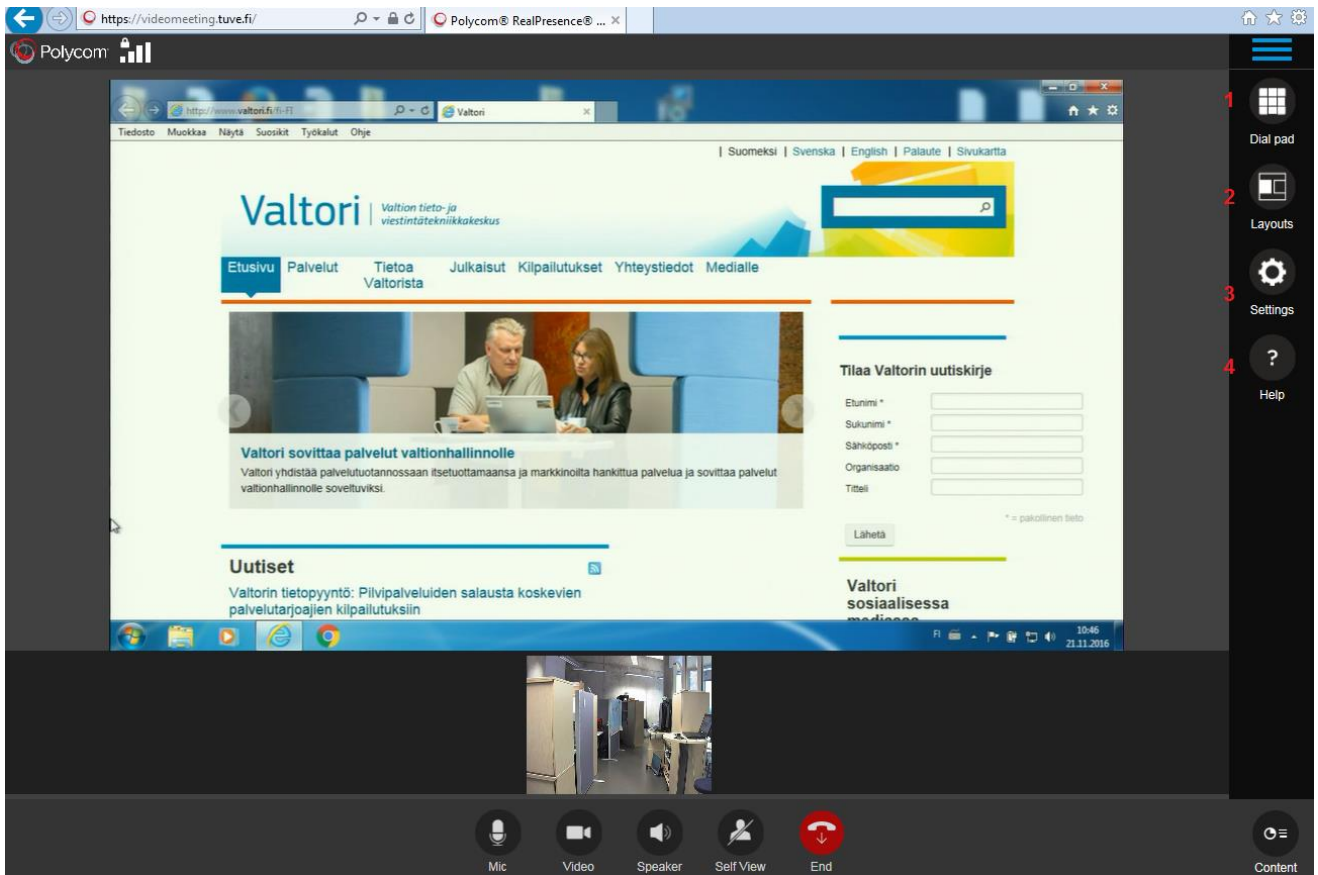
https://videomeeting.tuve.fi/
Polycom® RealPresence® ...
Polycom

http://www.valtori.fi/fi-FI
Valtori
Tiedosto Muokkaa Näytä Suosikit Työkalut Ohje

| Suomeksi | Svenska | English | Palaute | Sivukartta

Valtori | Valtion tieto- ja viestintätekniikkakeskus

Etusivu Palvelut Tietoa Valtorista Julkaisut Kilpailutukset Yhteystiedot Medialle

Valtori sovittaa palvelut valtionhallinnolle
Valtori yhdistää palvelutuotannossaan itsetuottamaansa ja markkinoilta hankittua palvelua ja sovittaa palvelut valtionhallinnolle soveltuviksi.

Tilaa Valtorin uutiskirje
Etunimi *
Sukunimi *
Sähköposti *
Organisaatio
Titteli
* = pakollinen tieto
Lähetä

Uutiset
Valtorin tietopyyntö: Pilvipalveluiden salausta koskevien palvelutarjoajien kilpailutuksiin

Valtori sosiaalisessa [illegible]

FI 10:46 21.11.2016

1 Dial pad
2 Layouts
3 Settings
4 Help

Mic Video Speaker Self View End
Content